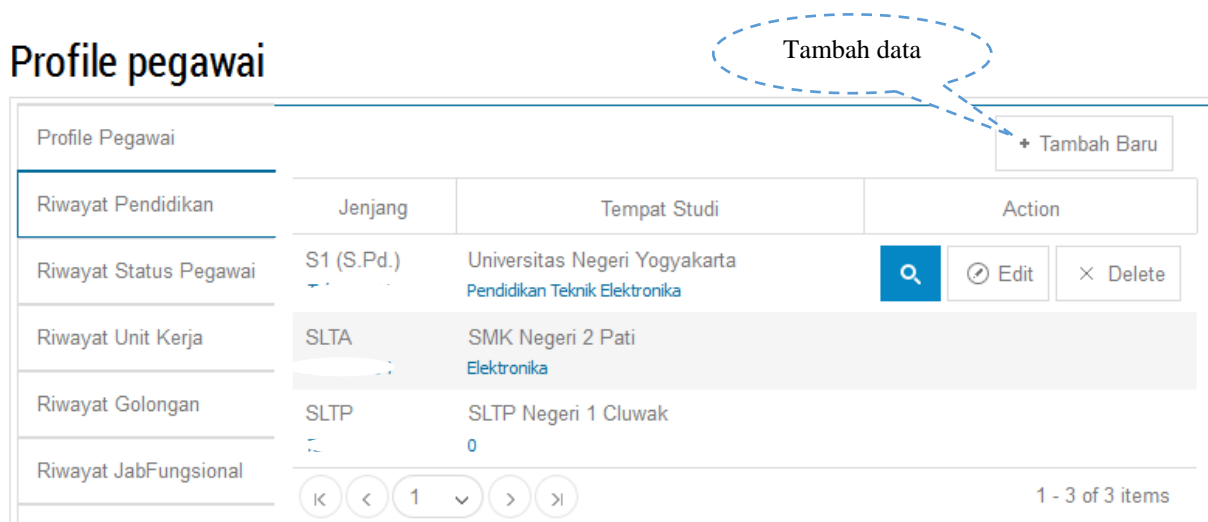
Profile pegawai

Tambah data

Profile Pegawai

Riwayat Pendidikan

Riwayat Status Pegawai

Riwayat Unit Kerja

Riwayat Golongan

Riwayat JabFungsional

+ Tambah Baru

| Jenjang | Tempat Studi | Action |
|---|---|---|
| S1 (S.Pd.) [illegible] | Universitas Negeri Yogyakarta Pendidikan Teknik Elektronika | Edit Delete |
| SLTA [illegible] | SMK Negeri 2 Pati Elektronika | |
| SLTP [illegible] | SLTP Negeri 1 Cluwak 0 | |

1

1 - 3 of 3 items